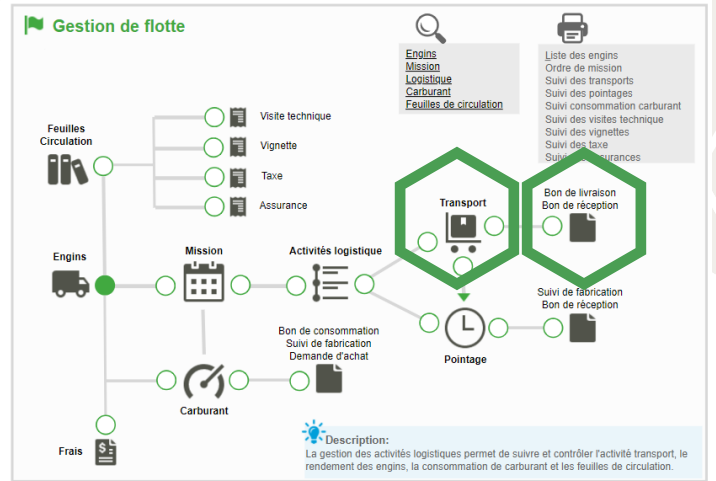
Gestion de flotte

Engins
Mission
Logistique
Carburant
Feuilles de circulation

Liste des engins
Ordre de mission
Suivi des transports
Suivi des pointages
Suivi consommation carburant
Suivi des visites technique
Suivi des vignettes
Suivi des taxe
Sui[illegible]surances

Feuilles Circulation

Visite technique
Vignette
Taxe
Assurance

Transport

Bon de livraison
Bon de réception

Engins

Mission

Activités logistique

Suivi de fabrication
Bon de réception

Pointage

Bon de consommation
Suivi de fabrication
Demande d'achat

Carburant

Frais

Description:
La gestion des activités logistiques permet de suivre et contrôler l'activité transport, le rendement des engins, la consommation de carburant et les feuilles de circulation.